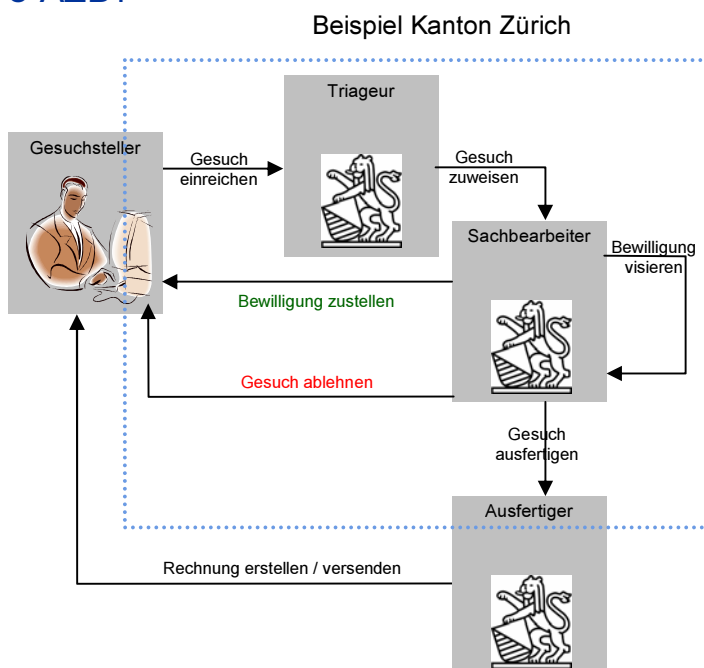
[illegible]

Beispiel Kanton Zürich

Triageur

Gesuchsteller

Gesuch einreichen

Gesuch zuweisen

Sachbearbeiter

Bewilligung visieren

Bewilligung zustellen

Gesuch ablehnen

Gesuch ausfertigen

Ausfertiger

Rechnung erstellen / versenden